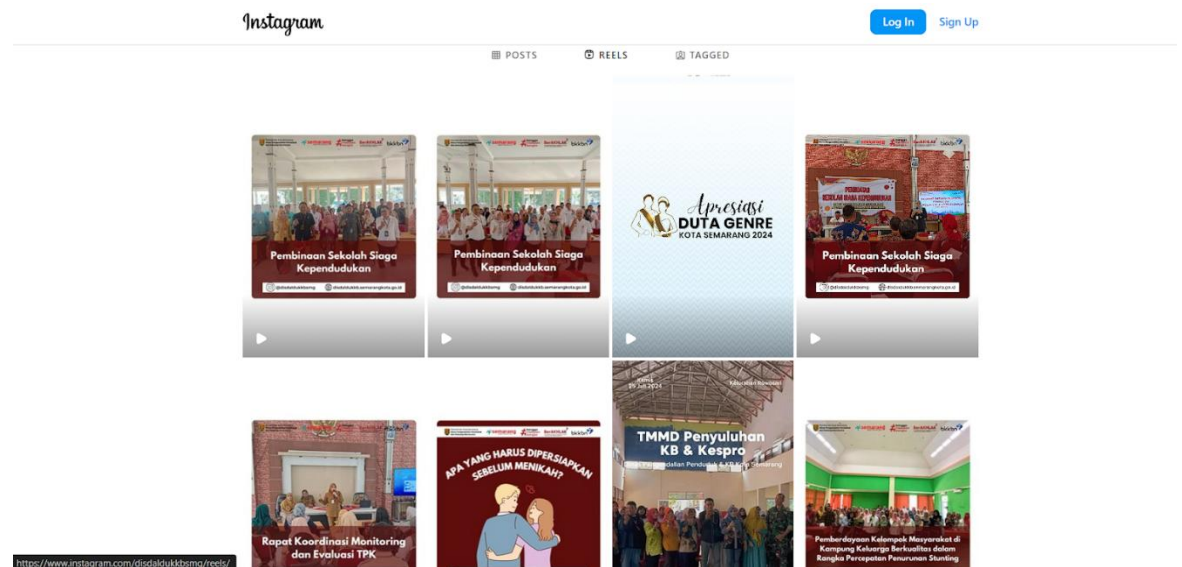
Instagram

Log In

Sign Up

POSTS

REELS

TAGGED

Pembinaan Sekolah Siaga Kependudukan

@disdaldukkbsmg

disdaldukkb.semarangkota.go.id

Pembinaan Sekolah Siaga Kependudukan

@disdaldukkbsmg

disdaldukkb.semarangkota.go.id

Apresiasi
DUTA GENRE
KOTA SEMARANG 2024

Pembinaan Sekolah Siaga Kependudukan

@disdaldukkbsmg

disdaldukkb.semarangkota.go.id

Rapat Koordinasi Monitoring dan Evaluasi TPK

APA YANG HARUS DIPERSIAPKAN SEBELUM MENIKAH?

Kamis
25 Juli 2024

TMMD Penyuluhan KB & Kespro

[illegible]dalian Penduduk & KB Kota Semarang

Pemberdayaan Kelompok Masyarakat di Kampung Keluarga Berkualitas dalam Rangka Percepatan Penurunan Stunting

https://www.instagram.com/disdaldukkbsmg/reels/